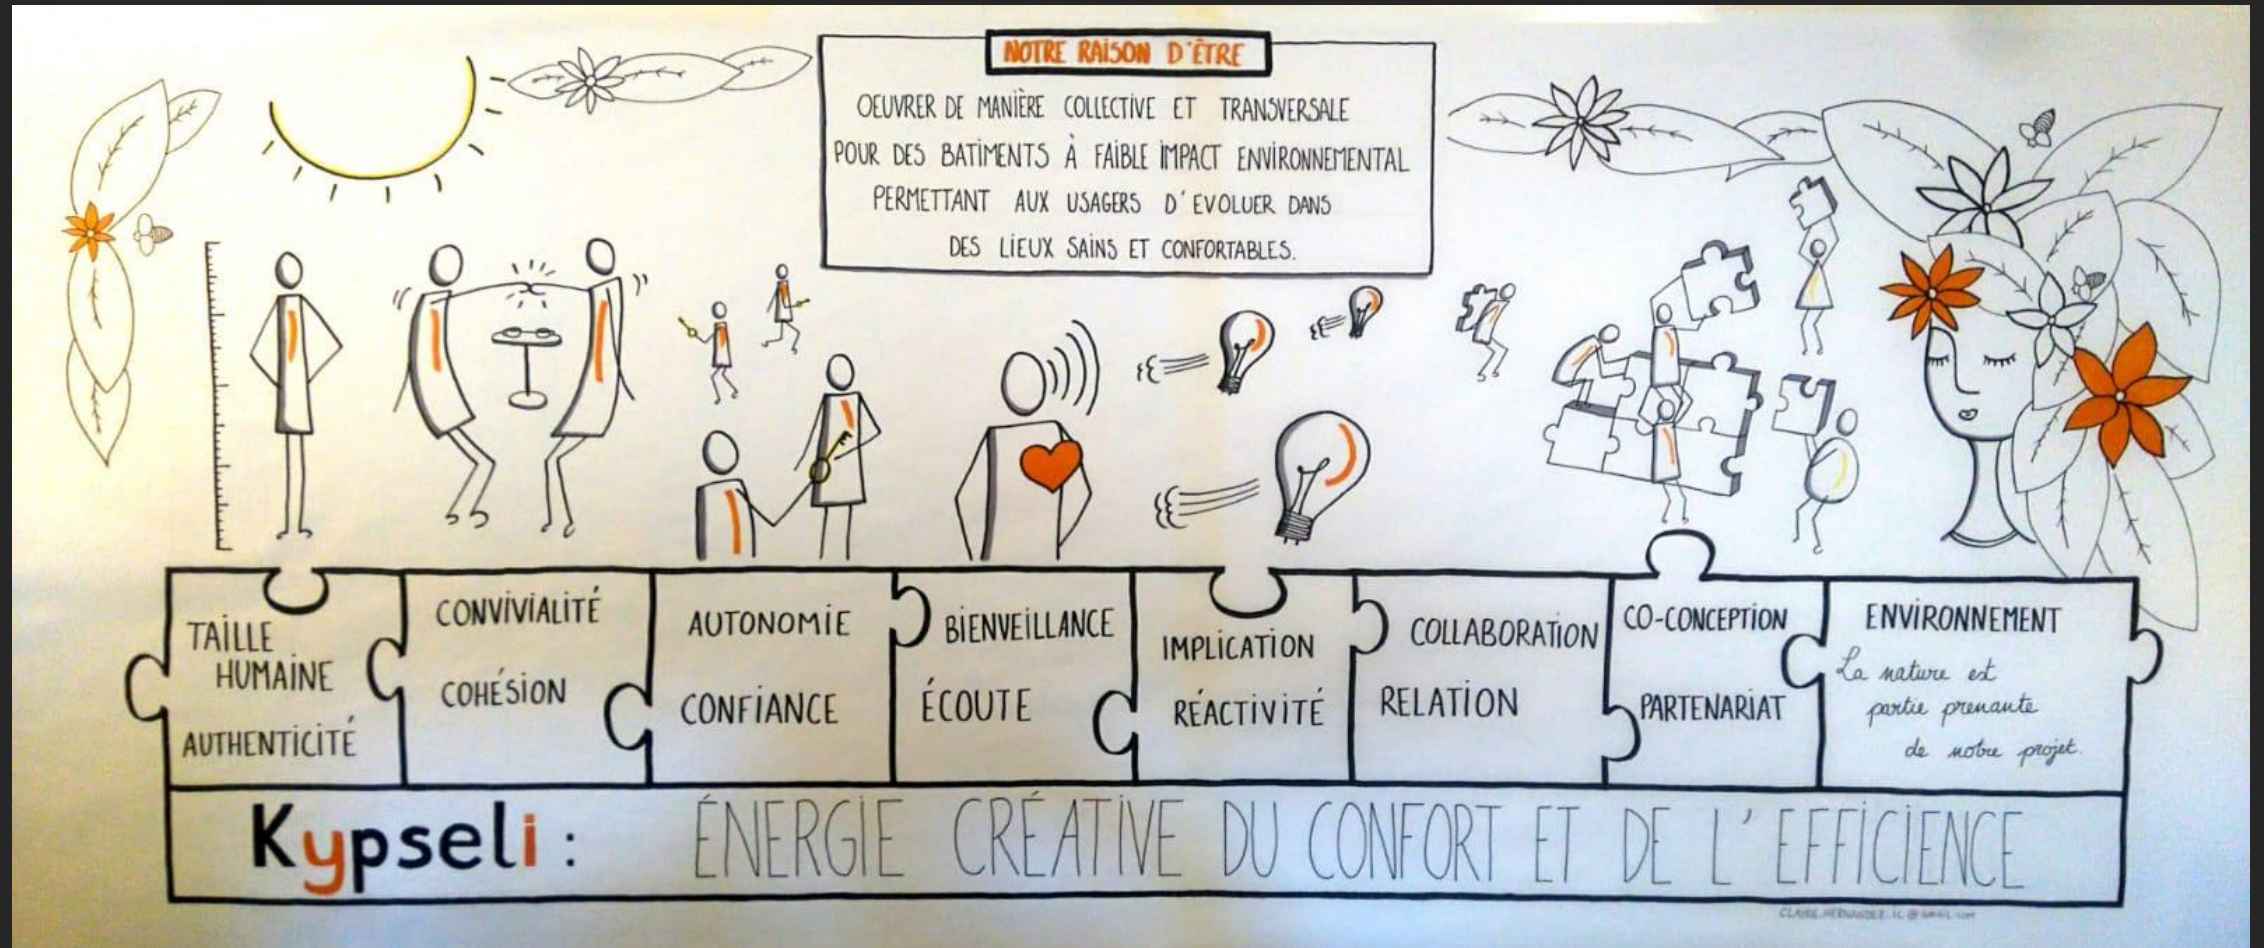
NOTRE RAISON D'ÊTRE

OEUVRER DE MANIÈRE COLLECTIVE ET TRANSVERSALE POUR DES BATIMENTS À FAIBLE IMPACT ENVIRONNEMENTAL PERMETTANT AUX USAGERS D'EVOLUER DANS DES LIEUX SAINS ET CONFORTABLES.

TAILLE HUMAINE
AUTHENTICITÉ

CONVIVIALITÉ
COHÉSION

AUTONOMIE
CONFIANCE

BIENVEILLANCE
ÉCOUTE

IMPLICATION
RÉACTIVITÉ

COLLABORATION
RELATION

CO-CONCEPTION
PARTENARIAT

ENVIRONNEMENT
La nature est partie prenante de notre projet.

Kypseli : ÉNERGIE CRÉATIVE DU CONFORT ET DE L'EFFICIENCE

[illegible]